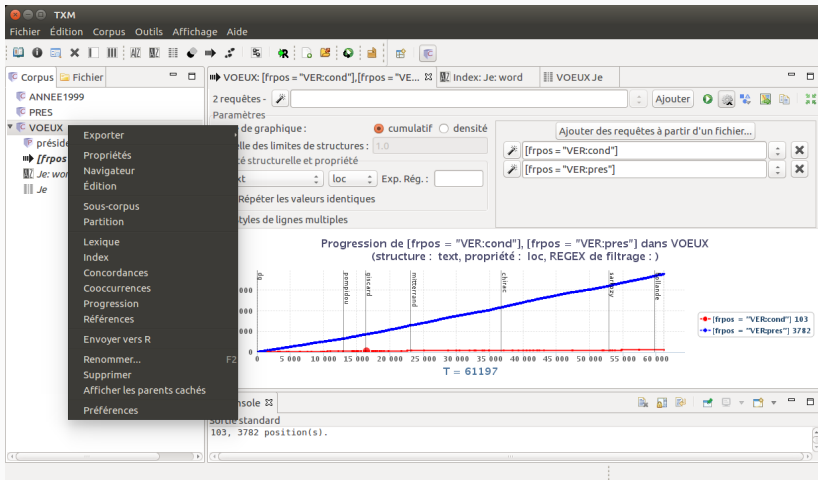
TXM

Fichier Édition Corpus Outils Affichage Aide

Corpus Fichier

ANNEE1999
PRES
VOEUX
présid
[frpos
Je: wor
Je

Exporter
Propriétés
Navigateur
Édition
Sous-corpus
Partition
Lexique
Index
Concordances
Cooccurrences
Progression
Références
Envoyer vers R
Renommer... F2
Supprimer
Afficher les parents cachés
Préférences

VOEUX: [frpos = "VER:cond"],[frpos = "VE... Index: Je: word VOEUX Je

2 requêtes - Ajouter

Paramètres
de graphique : cumulatif densité
elle des limites de structures : 1.0
é structurelle et propriété
xt loc Exp. Rég. :
Répéter les valeurs identiques
tyles de lignes multiples

Ajouter des requêtes à partir d'un fichier...
[frpos = "VER:cond"]
[frpos = "VER:pres"]

Progression de [frpos = "VER:cond"], [frpos = "VER:pres"] dans VOEUX
(structure : text, propriété : loc, REGEX de filtrage : )

dg pompidou giscard mitterrand chirac sarkozy hollande

5 000 10 000 15 000 20 000 25 000 30 000 35 000 40 000 45 000 50 000 55 000 60 000
T = 61197

[frpos = "VER:cond"] 103
[frpos = "VER:pres"] 3782

nsole
Sortie standard
103, 3782 position(s).